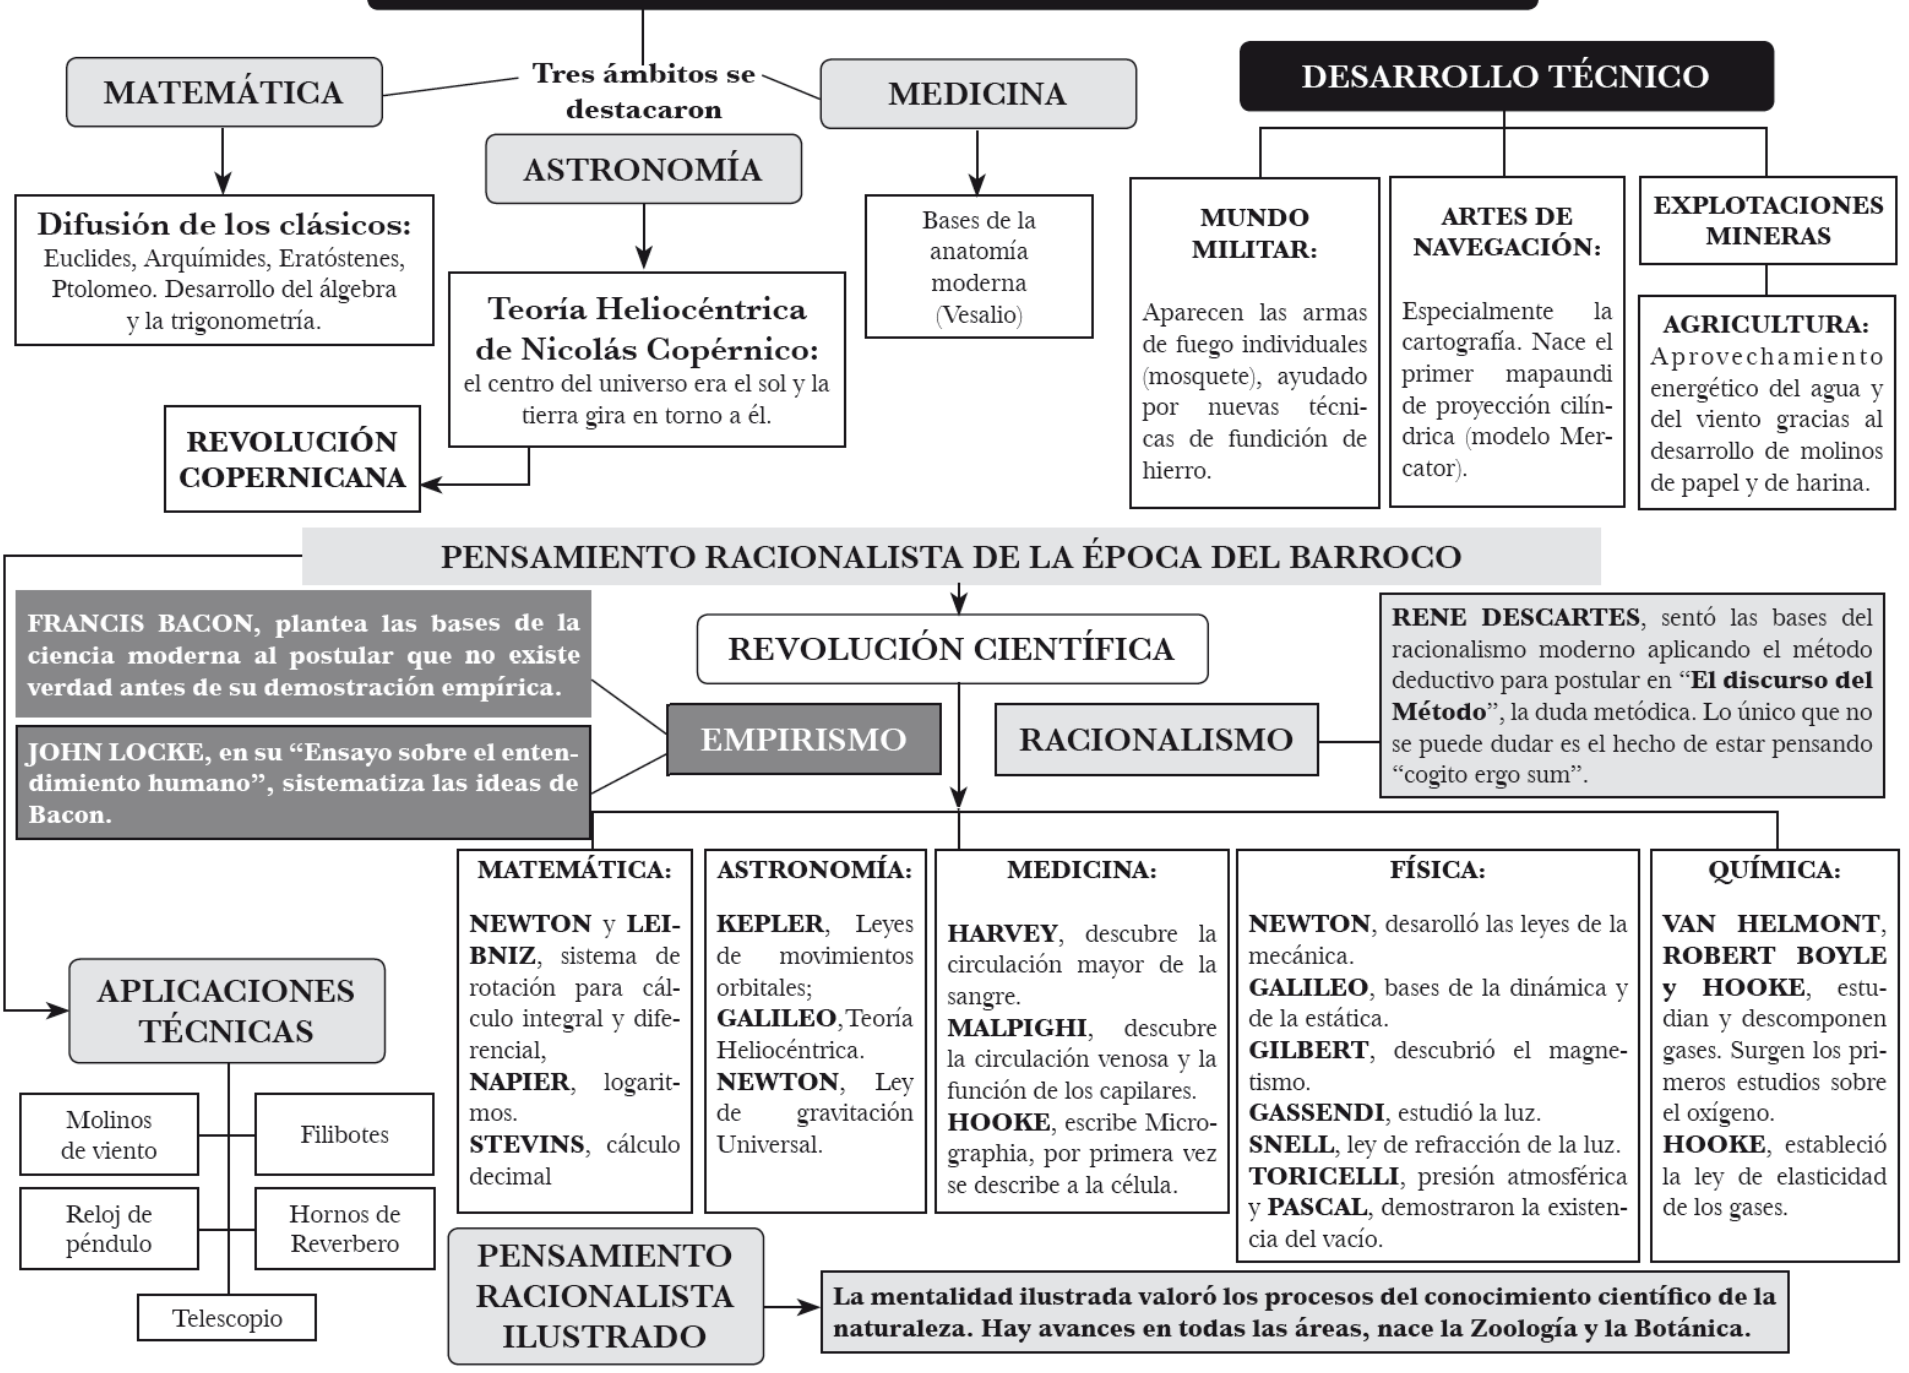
MATEMÁTICA

Tres ámbitos se destacaron

MEDICINA

DESARROLLO TÉCNICO

ASTRONOMÍA

Difusión de los clásicos: Euclides, Arquímides, Eratóstenes, Ptolomeo. Desarrollo del álgebra y la trigonometría.

Teoría Heliocéntrica de Nicolás Copérnico: el centro del universo era el sol y la tierra gira en torno a él.

Bases de la anatomía moderna (Vesalio)

MUNDO MILITAR:

Aparecen las armas de fuego individuales (mosquete), ayudado por nuevas técnicas de fundición de hierro.

ARTES DE NAVEGACIÓN:

Especialmente la cartografía. Nace el primer mapaundi de proyección cilíndrica (modelo Mercator).

EXPLOTACIONES MINERAS

AGRICULTURA: Aprovechamiento energético del agua y del viento gracias al desarrollo de molinos de papel y de harina.

REVOLUCIÓN COPERNICANA

PENSAMIENTO RACIONALISTA DE LA ÉPOCA DEL BARROCO

FRANCIS BACON, plantea las bases de la ciencia moderna al postular que no existe verdad antes de su demostración empírica.

REVOLUCIÓN CIENTÍFICA

RENE DESCARTES, sentó las bases del racionalismo moderno aplicando el método deductivo para postular en "El discurso del Método", la duda metódica. Lo único que no se puede dudar es el hecho de estar pensando "cogito ergo sum".

JOHN LOCKE, en su "Ensayo sobre el entendimiento humano", sistematiza las ideas de Bacon.

EMPIRISMO

RACIONALISMO

MATEMÁTICA:

NEWTON y LEIBNIZ, sistema de rotación para cálculo integral y diferencial,
NAPIER, logaritmos.
STEVINS, cálculo decimal

ASTRONOMÍA:

KEPLER, Leyes de movimientos orbitales;
GALILEO, Teoría Heliocéntrica.
NEWTON, Ley de gravitación Universal.

MEDICINA:

HARVEY, descubre la circulación mayor de la sangre.
MALPIGHI, descubre la circulación venosa y la función de los capilares.
HOOKE, escribe Micrographia, por primera vez se describe a la célula.

FÍSICA:

NEWTON, desarolló las leyes de la mecánica.
GALILEO, bases de la dinámica y de la estática.
GILBERT, descubrió el magnetismo.
GASSENDI, estudió la luz.
SNELL, ley de refracción de la luz.
TORICELLI, presión atmosférica y PASCAL, demostraron la existencia del vacío.

QUÍMICA:

VAN HELMONT, ROBERT BOYLE y HOOKE, estudian y descomponen gases. Surgen los primeros estudios sobre el oxígeno.
HOOKE, estableció la ley de elasticidad de los gases.

APLICACIONES TÉCNICAS

Molinos de viento

Filibotes

Reloj de péndulo

Hornos de Reverbero

Telescopio

PENSAMIENTO RACIONALISTA ILUSTRADO

La mentalidad ilustrada valoró los procesos del conocimiento científico de la naturaleza. Hay avances en todas las áreas, nace la Zoología y la Botánica.